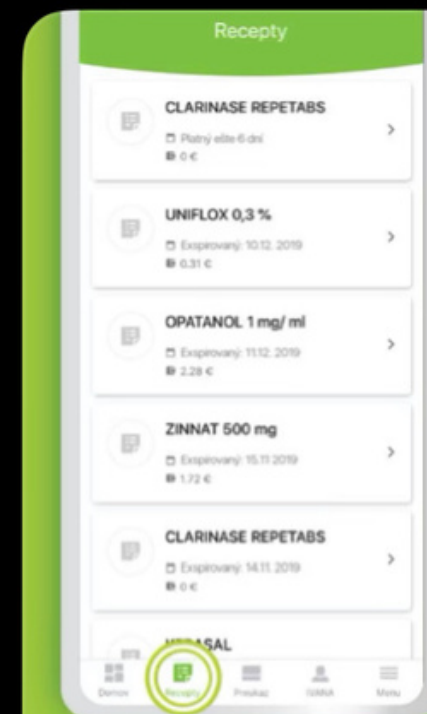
Recepty

CLARINASE REPETABS
Platný ešte 6 dní
0 €

UNIFLOX 0,3 %
Exspirovaný: 10.12. 2019
0.31 €

OPATANOL 1 mg/ ml
Exspirovaný: 11.12. 2019
2.28 €

ZINNAT 500 mg
Exspirovaný: 15.11 2019
1.72 €

CLARINASE REPETABS
Exspirovaný: 14.11. 2019
0 €

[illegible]SAL

Domov
Recepty
Preukaz
IVANA
Menu